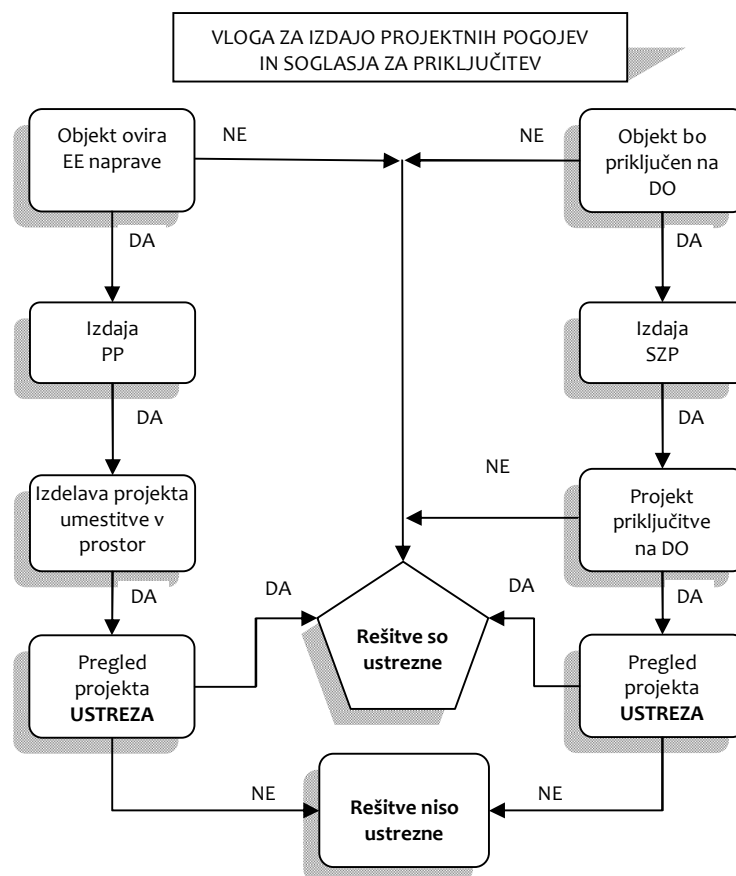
VLOGA ZA IZDAJO PROJEKTNIH POGOJEV IN SOGLASJA ZA PRIKLJUČITEV

Objekt ovira EE naprave

NE

NE

Objekt bo priključen na DO

DA

DA

Izdaja PP

Izdaja SZP

DA

DA

NE

Izdelava projekta umestitve v prostor

Projekt priključitve na DO

DA

DA

DA

DA

Rešitve so ustrezne

Pregled projekta **USTREZA**

Pregled projekta **USTREZA**

NE

NE

Rešitve niso ustrezne